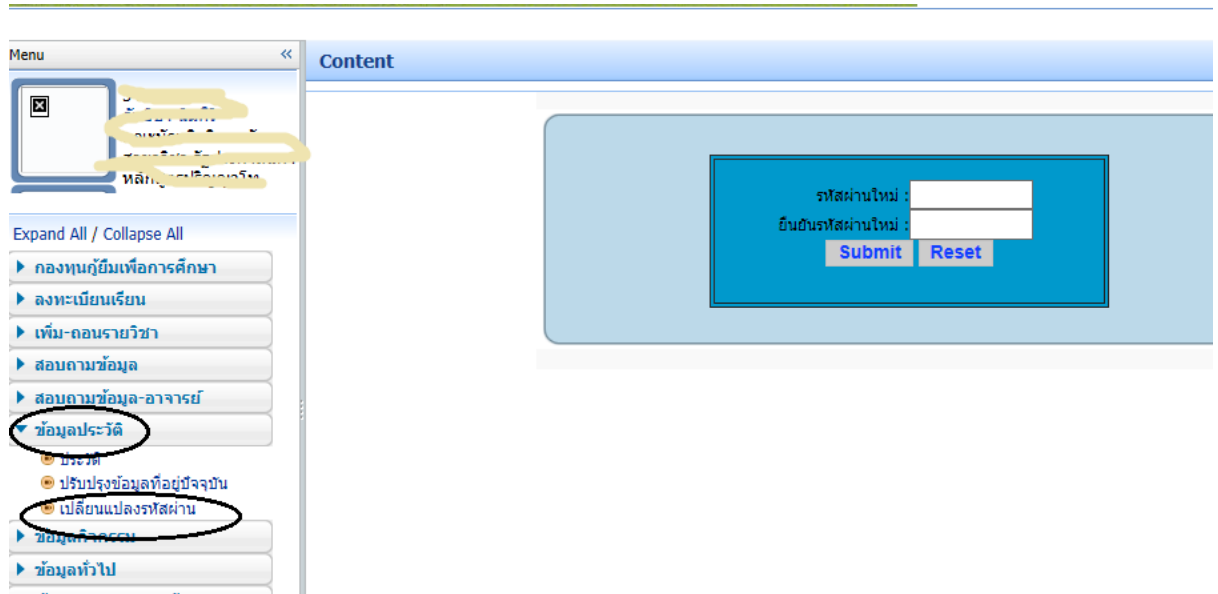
Menu «

Content

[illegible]
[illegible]
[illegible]
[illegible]
หลัก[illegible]

Expand All / Collapse All

กองทุนกู้ยืมเพื่อการศึกษา
ลงทะเบียนเรียน
เพิ่ม-ถอนรายวิชา
สอบถามข้อมูล
สอบถามข้อมูล-อาจารย์
ข้อมูลประวัติ
ประวัติ
ปรับปรุงข้อมูลที่อยู่ปัจจุบัน
เปลี่ยนแปลงรหัสผ่าน
ข้อมูลกิจกรรม
ข้อมูลทั่วไป

รหัสผ่านใหม่ :
ยืนยันรหัสผ่านใหม่ :
Submit Reset